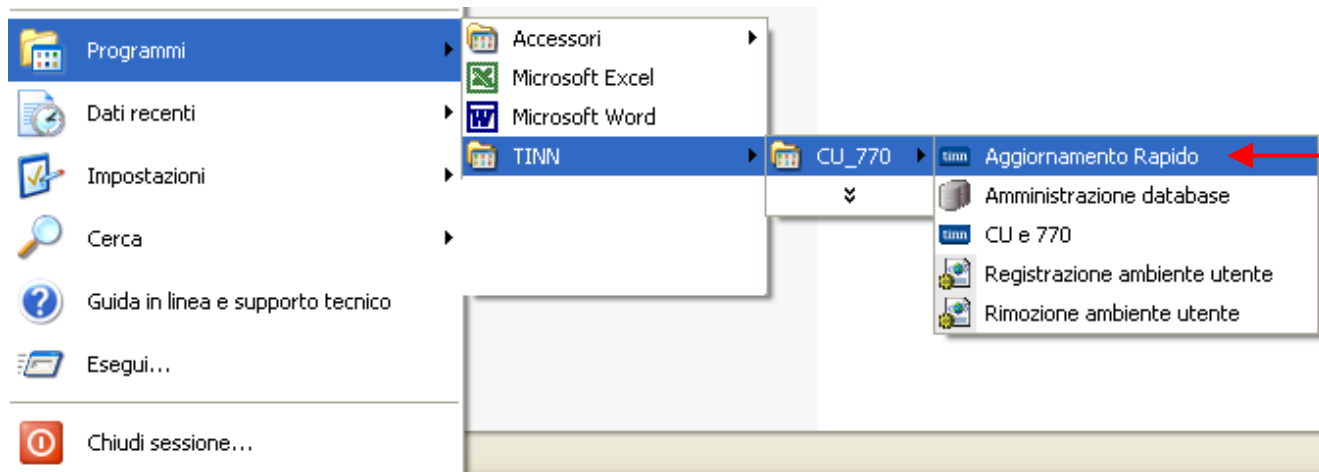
Programmi
Dati recenti
Impostazioni
Cerca
Guida in linea e supporto tecnico
Esegui...
Chiudi sessione...

Accessori
Microsoft Excel
Microsoft Word
TINN

CU_770
»

Aggiornamento Rapido
Amministrazione database
CU e 770
Registrazione ambiente utente
Rimozione ambiente utente